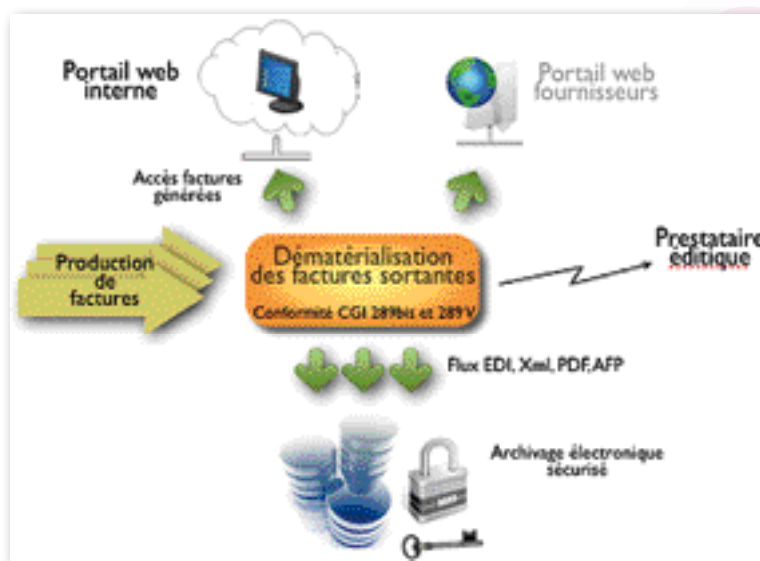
Portail web interne

Portail web fournisseurs

Accès factures générées

Production de factures

Dématérialisation des factures sortantes

Conformité CGI 289bis et 289V

Prestataire éditique

Flux EDI, Xml, PDF, AFP

Archivage électronique sécurisé